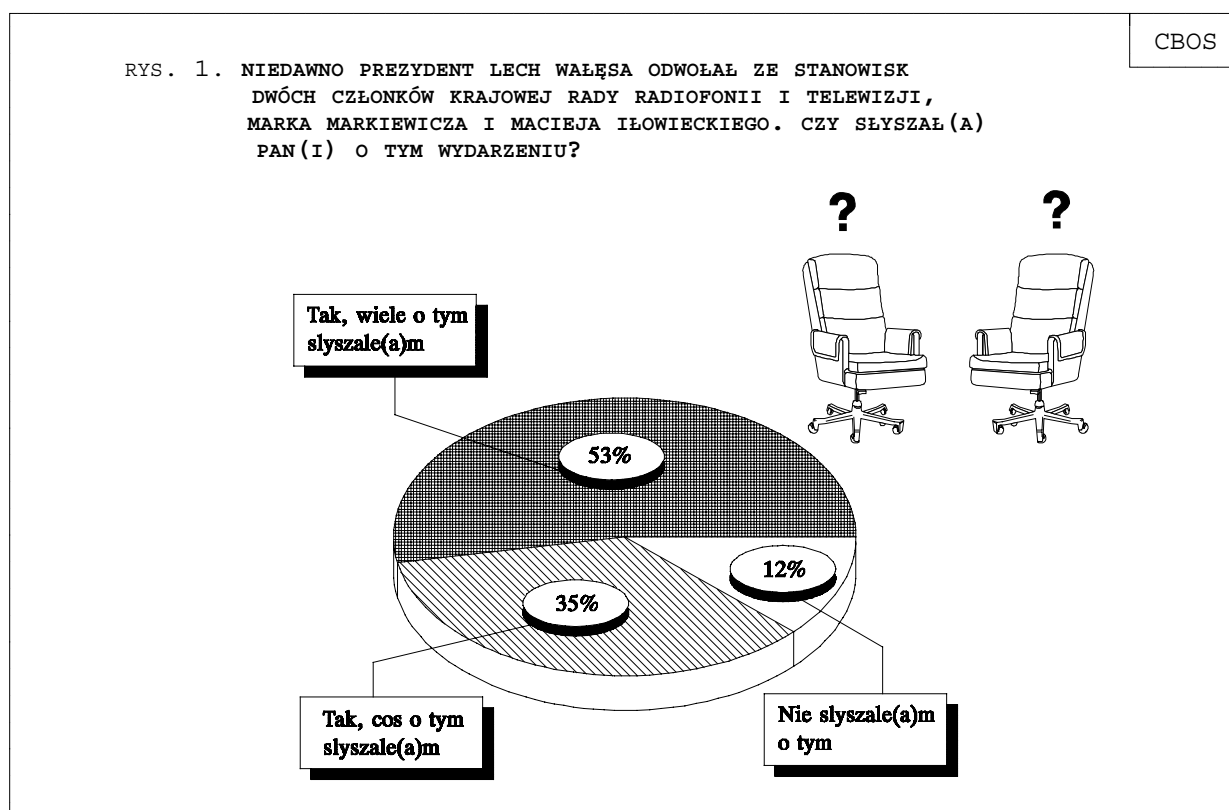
CBOS

RYS. 1. NIEDAWNO PREZYDENT LECH WAŁĘSA ODWOŁAŁ ZE STANOWISK DWÓCH CZŁONKÓW KRAJOWEJ RADY RADIOFONII I TELEWIZJI, MARKA MARKIEWICZA I MACIEJA IŁOWIECKIEGO. CZY SŁYSZAŁ(A) PAN(I) O TYM WYDARZENIU?

?

?

Tak, wiele o tym slyszale(a)m

53%

12%

35%

Tak, cos o tym slyszale(a)m

Nie slyszale(a)m o tym